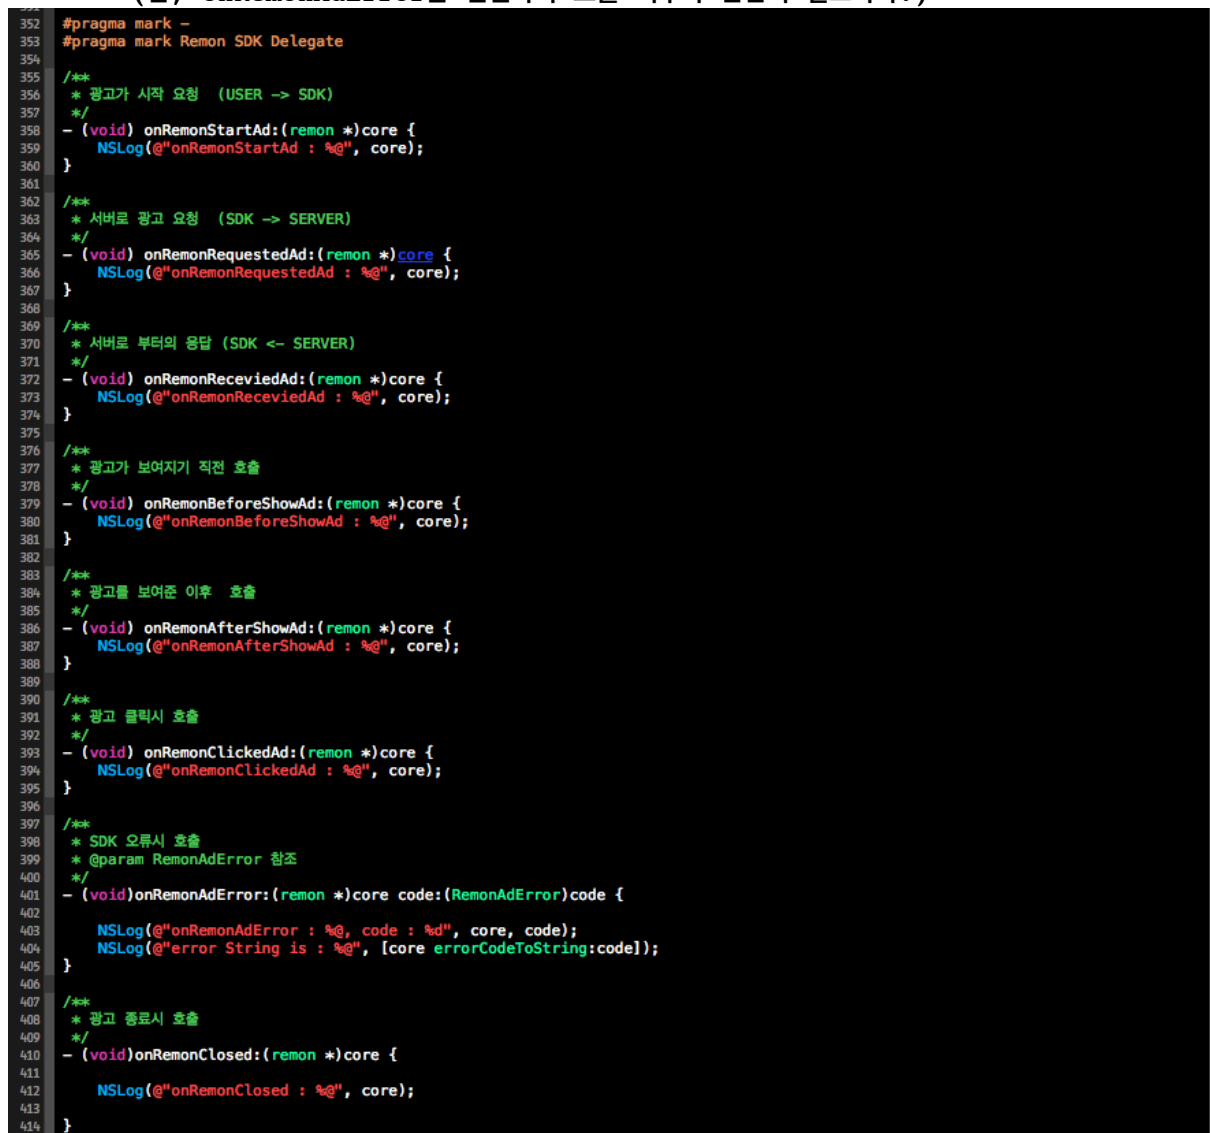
352 #pragma mark -
353 #pragma mark Remon SDK Delegate
354
355 /**
356 * 광고가 시작 요청 (USER -> SDK)
357 */
358 - (void) onRemonStartAd:(remon *)core {
359 NSLog(@"onRemonStartAd : %@", core);
360 }
361
362 /**
363 * 서버로 광고 요청 (SDK -> SERVER)
364 */
365 - (void) onRemonRequestedAd:(remon *)core {
366 NSLog(@"onRemonRequestedAd : %@", core);
367 }
368
369 /**
370 * 서버로 부터의 응답 (SDK <- SERVER)
371 */
372 - (void) onRemonReceviedAd:(remon *)core {
373 NSLog(@"onRemonReceviedAd : %@", core);
374 }
375
376 /**
377 * 광고가 보여지기 직전 호출
378 */
379 - (void) onRemonBeforeShowAd:(remon *)core {
380 NSLog(@"onRemonBeforeShowAd : %@", core);
381 }
382
383 /**
384 * 광고를 보여준 이후 호출
385 */
386 - (void) onRemonAfterShowAd:(remon *)core {
387 NSLog(@"onRemonAfterShowAd : %@", core);
388 }
389
390 /**
391 * 광고 클릭시 호출
392 */
393 - (void) onRemonClickedAd:(remon *)core {
394 NSLog(@"onRemonClickedAd : %@", core);
395 }
396
397 /**
398 * SDK 오류시 호출
399 * @param RemonAdError 참조
400 */
401 - (void)onRemonAdError:(remon *)core code:(RemonAdError)code {
402
403 NSLog(@"onRemonAdError : %@, code : %d", core, code);
404 NSLog(@"error String is : %@", [core errorCodeToString:code]);
405 }
406
407 /**
408 * 광고 종료시 호출
409 */
410 - (void)onRemonClosed:(remon *)core {
411
412 NSLog(@"onRemonClosed : %@", core);
413
414 }